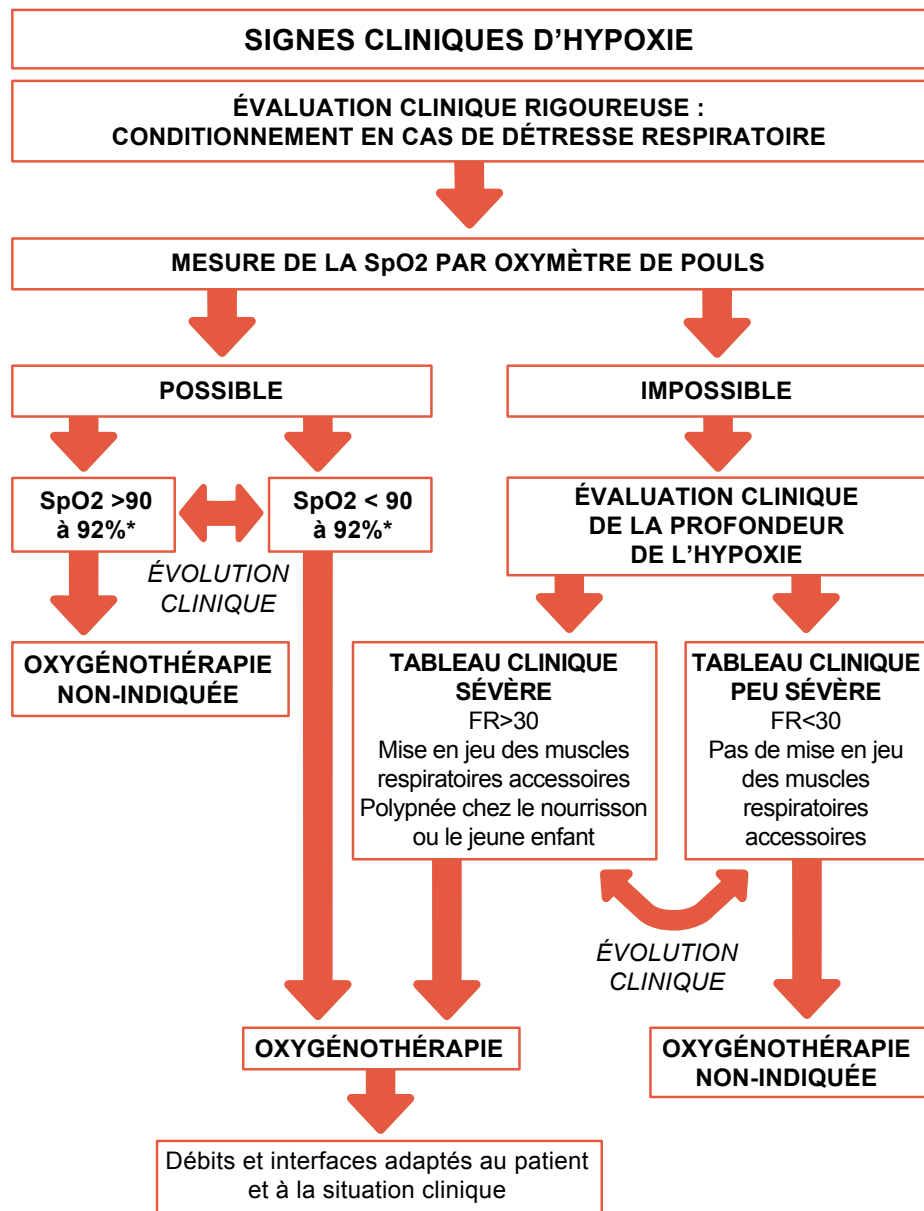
SIGNES CLINIQUES D’HYPOXIE

ÉVALUATION CLINIQUE RIGOUREUSE : CONDITIONNEMENT EN CAS DE DÉTRESSE RESPIRATOIRE

MESURE DE LA SpO2 PAR OXYMÈTRE DE POULS

POSSIBLE

IMPOSSIBLE

SpO2 >90 à 92%*

ÉVOLUTION CLINIQUE

SpO2 < 90 à 92%*

ÉVALUATION CLINIQUE DE LA PROFONDEUR DE L’HYPOXIE

OXYGÉNOTHÉRAPIE NON-INDIQUÉE

TABLEAU CLINIQUE SÉVÈRE
FR>30
Mise en jeu des muscles respiratoires accessoires
Polypnée chez le nourrisson ou le jeune enfant

TABLEAU CLINIQUE PEU SÉVÈRE
FR<30
Pas de mise en jeu des muscles respiratoires accessoires

ÉVOLUTION CLINIQUE

OXYGÉNOTHÉRAPIE

OXYGÉNOTHÉRAPIE NON-INDIQUÉE

Débits et interfaces adaptés au patient et à la situation clinique